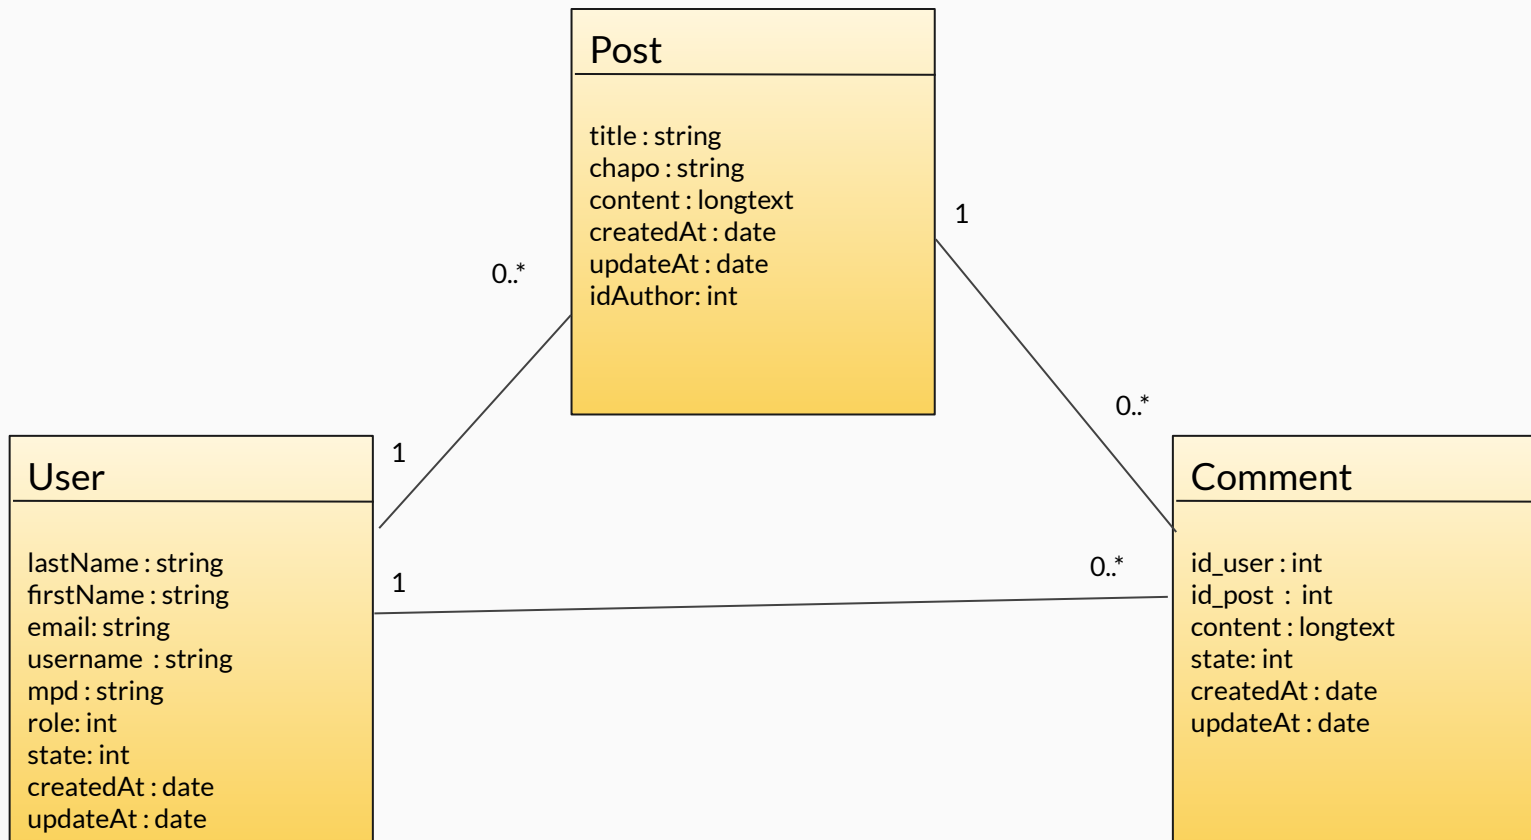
Post

title : string
chapo : string
content : longtext
createdAt : date
updateAt : date
idAuthor: int

1

0..*

0..*

1

User

lastName : string
firstName : string
email: string
username : string
mpd : string
role: int
state: int
createdAt : date
updateAt : date

1

0..*

Comment

id_user : int
id_post : int
content : longtext
state: int
createdAt : date
updateAt : date